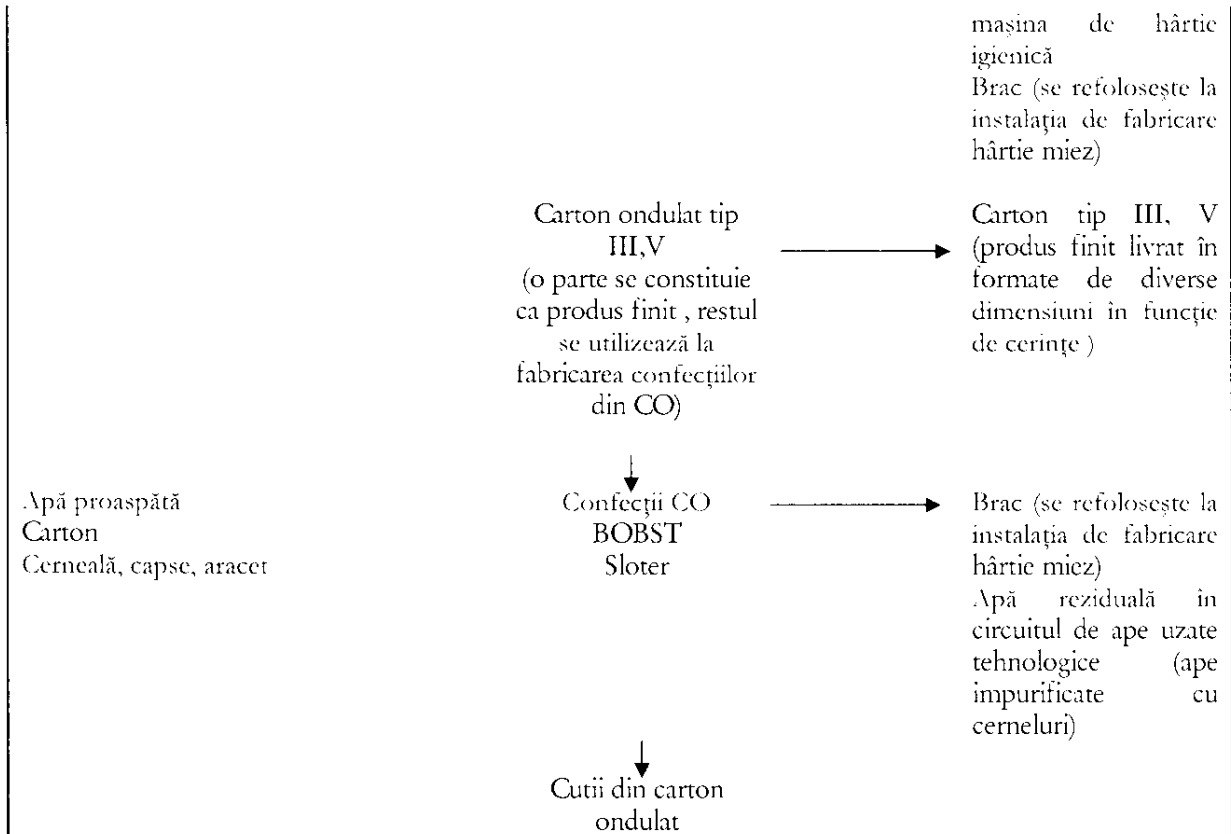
mașina de hârtie igienică
Brac (se refolosește la instalația de fabricare hârtie miez)

Carton ondulat tip III,V
(o parte se constituie ca produs finit , restul se utilizează la fabricarea confecțiilor din CO)

Carton tip III, V (produs finit livrat în formate de diverse dimensiuni în funcție de cerințe )

Apă proaspătă
Carton
Cerneală, capse, aracet

Confecții CO
BOBST
Sloter

Brac (se refolosește la instalația de fabricare hârtie miez)
Apă reziduală in circuitul de ape uzate tehnologice (ape impurificate cu cerneluri)

Cutii din carton ondulat